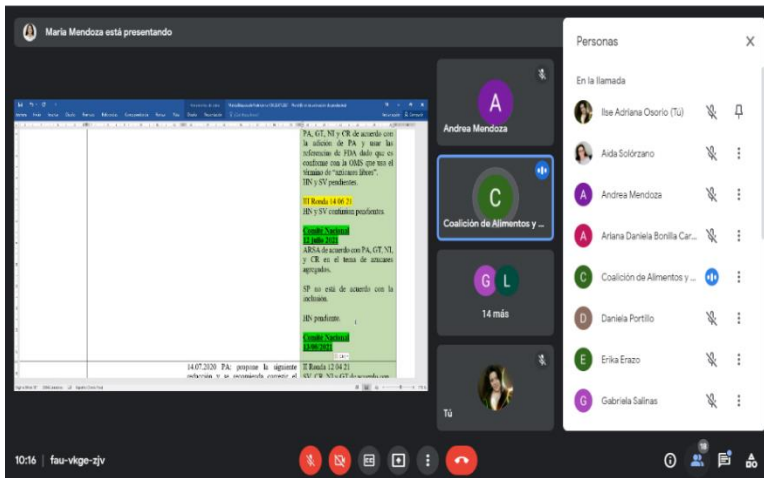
Maria Mendoza está presentando

PA, GT, NI y CR de acuerdo con la adición de PA y usar las referencias de FDA dado que es conforme con la OMS que usa el término de "azúcares libres". HN y SV pendientes.

III Ronda 14.06.21
HN y SV continúan pendientes.

Comité Nacional
12 julio 2021
ARSA de acuerdo con PA, GT, NI, y CR en el tema de azucares agregados.

SP no está de acuerdo con la inclusión.

HN pendiente.

Comité Nacional
13.09.2021

14.07.2020 PA: propone la siguiente redacción y se recomienda corregir el

II Ronda 12.04.21
SV, CR, NI y GT de acuerdo con

A
Andrea Mendoza

C
Coalición de Alimentos y ...

G L
14 más

Tú

Personas

En la llamada

Ilse Adriana Osorio (Tú)

Aida Solórzano

A
Andrea Mendoza

A
Arlana Daniela Bonilla Car...

C
Coalición de Alimentos y ...

D
Daniela Portillo

E
Erika Erazo

G
Gabriela Salinas

10:16 | fau-vkge-zjv

18